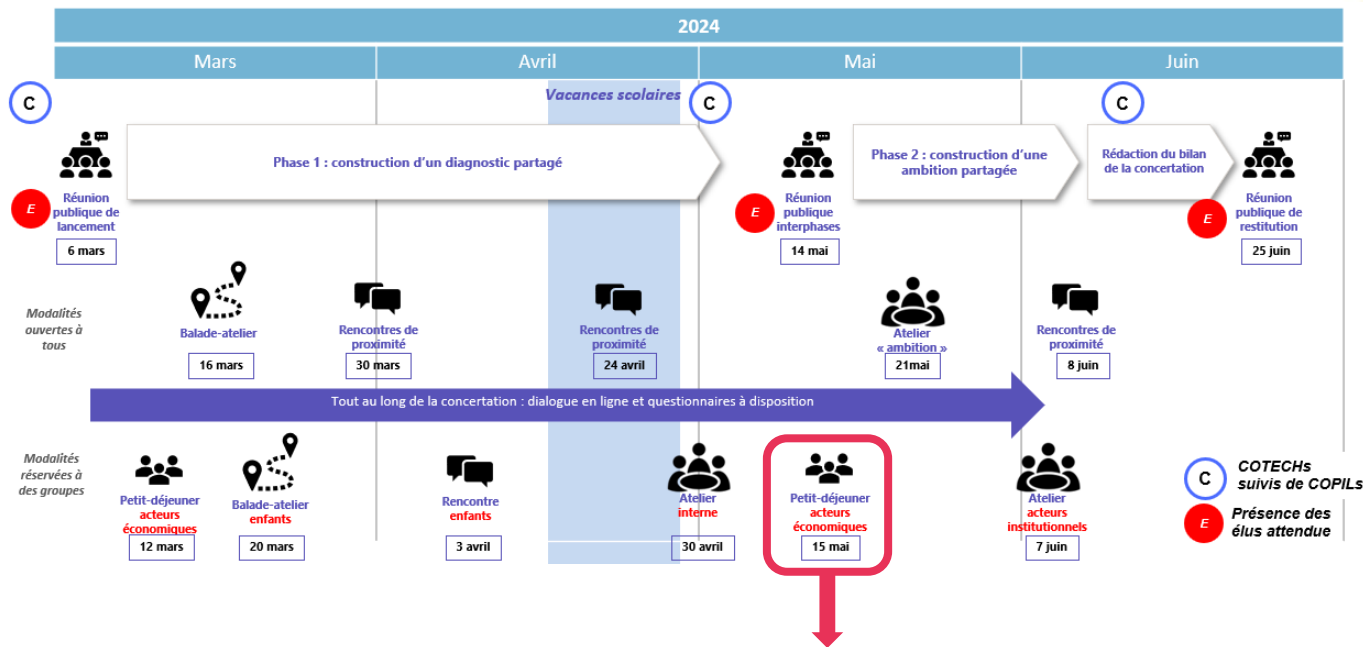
2024

Mars

Avril

Mai

Juin

C

Vacances scolaires

C

C

Phase 1 : construction d'un diagnostic partagé

Phase 2 : construction d'une ambition partagée

Rédaction du bilan de la concertation

E

Réunion publique de lancement

6 mars

E

Réunion publique interphases

14 mai

E

Réunion publique de restitution

25 juin

Modalités ouvertes à tous

Balade-atelier

16 mars

Rencontres de proximité

30 mars

Rencontres de proximité

24 avril

Atelier « ambition »

21mai

Rencontres de proximité

8 juin

Tout au long de la concertation : dialogue en ligne et questionnaires à disposition

Modalités réservées à des groupes

Petit-déjeuner acteurs économiques

12 mars

Balade-atelier enfants

20 mars

Rencontre enfants

3 avril

Atelier interne

30 avril

Petit-déjeuner acteurs économiques

15 mai

Atelier acteurs institutionnels

7 juin

C COTECHs suivis de COPILs

E Présence des élus attendue